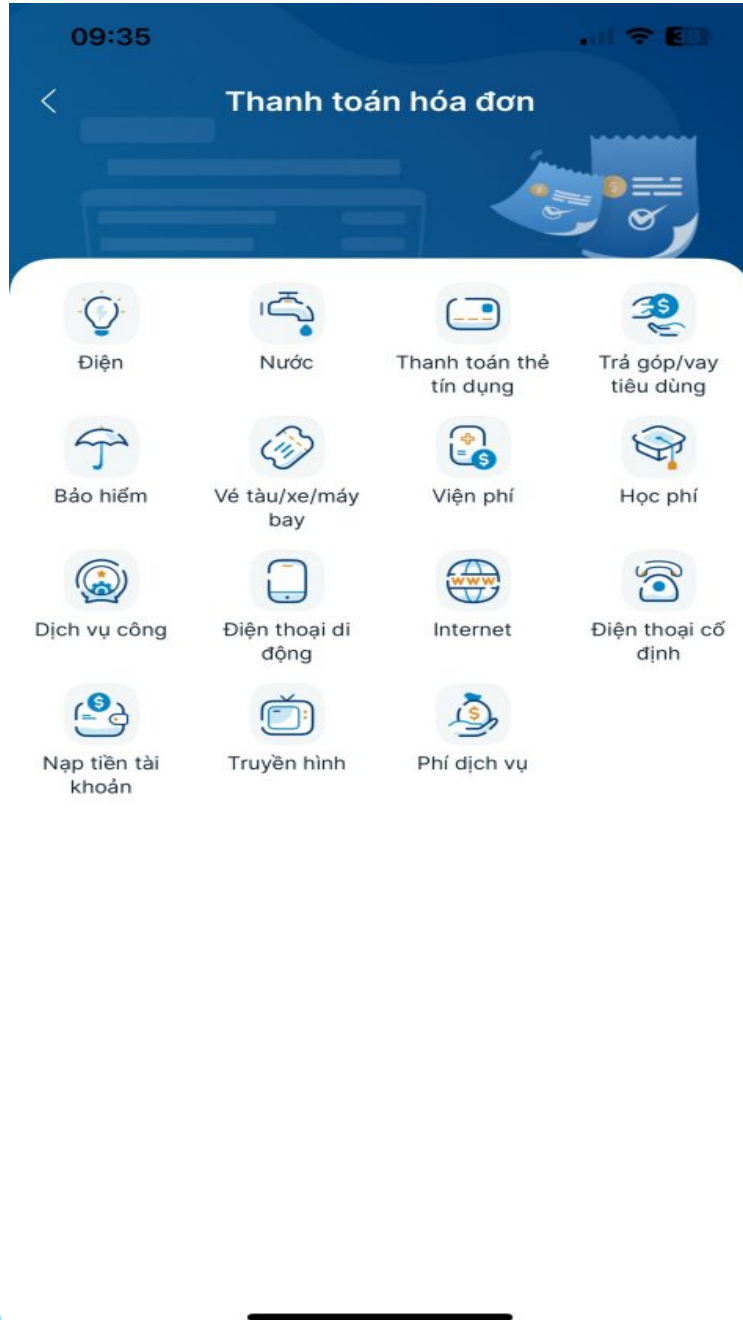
09:35

38

<

Thanh toán hóa đơn

Điện

Nước

Thanh toán thẻ tín dụng

Trả góp/vay tiêu dùng

Bảo hiểm

Vé tàu/xe/máy bay

Viện phí

Học phí

Dịch vụ công

Điện thoại di động

Internet

Điện thoại cố định

Nạp tiền tài khoản

Truyền hình

Phí dịch vụ